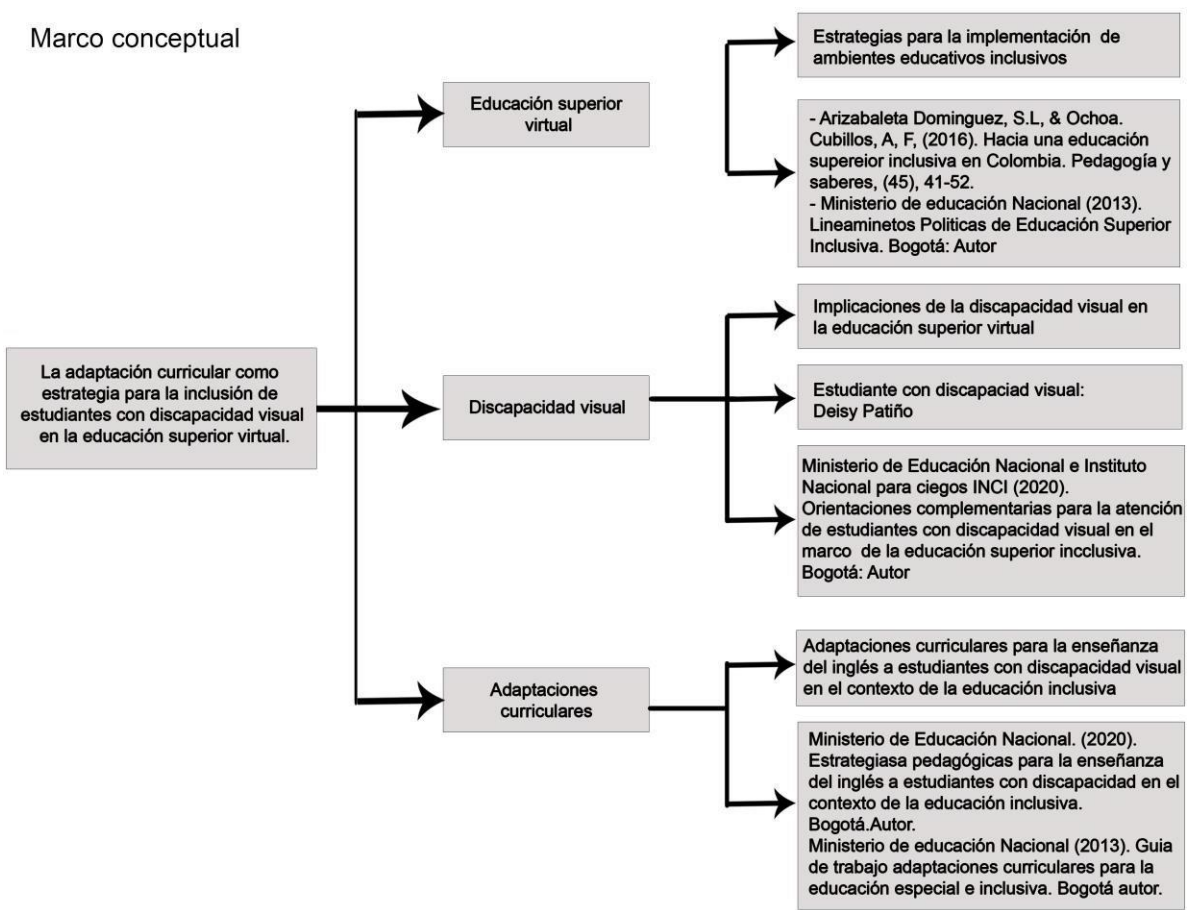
Marco conceptual

La adaptación curricular como estrategia para la inclusión de estudiantes con discapacidad visual en la educación superior virtual.

Educación superior virtual

Estrategias para la implementación de ambientes educativos inclusivos

- Arizabaleta Dominguez, S.L, & Ochoa. Cubillos, A, F, (2016). Hacia una educación supereior inclusiva en Colombia. Pedagogía y saberes, (45), 41-52.
- Ministerio de educación Nacional (2013). Lineaminetos Politicas de Educación Superior Inclusiva. Bogotá: Autor

Discapacidad visual

Implicaciones de la discapacidad visual en la educación superior virtual

Estudiante con discapaciad visual: Deisy Patiño

Ministerio de Educación Nacional e Instituto Nacional para ciegos INCI (2020). Orientaciones complementarias para la atención de estudiantes con discapacidad visual en el marco de la educación superior incclusiva. Bogotá: Autor

Adaptaciones curriculares

Adaptaciones curriculares para la enseñanza del inglés a estudiantes con discapacidad visual en el contexto de la educación inclusiva

Ministerio de Educación Nacional. (2020). Estrategiasa pedagógicas para la enseñanza del inglés a estudiantes con discapacidad en el contexto de la educación inclusiva. Bogotá.Autor.
Ministerio de educación Nacional (2013). Guia de trabajo adaptaciones curriculares para la educación especial e inclusiva. Bogotá autor.